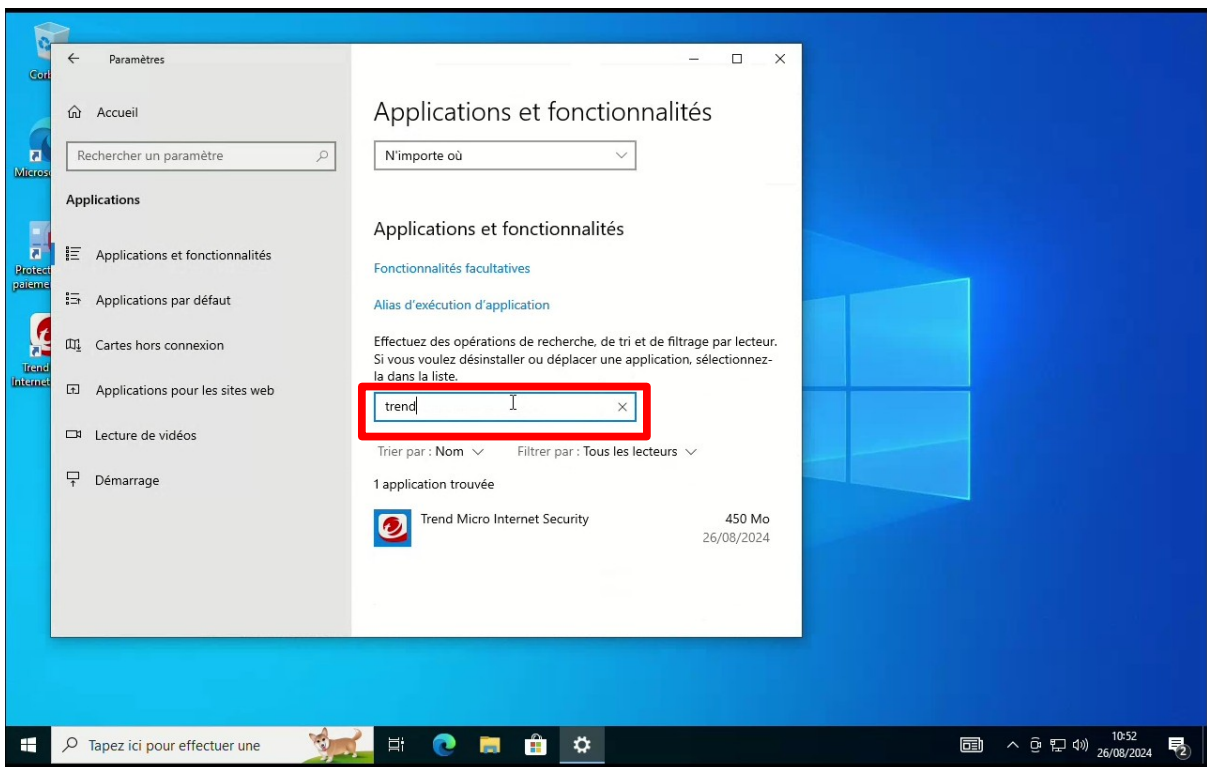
Corb
Micros
Protect paieme
Trend Internet

Paramètres

Accueil

Rechercher un paramètre

Applications

Applications et fonctionnalités

Applications par défaut

Cartes hors connexion

Applications pour les sites web

Lecture de vidéos

Démarrage

Applications et fonctionnalités

N'importe où

Applications et fonctionnalités

Fonctionnalités facultatives

Alias d'exécution d'application

Effectuez des opérations de recherche, de tri et de filtrage par lecteur. Si vous voulez désinstaller ou déplacer une application, sélectionnez-la dans la liste.

trend

Trier par : Nom    Filtrer par : Tous les lecteurs

1 application trouvée

Trend Micro Internet Security    450 Mo
26/08/2024

Tapez ici pour effectuer une

10:52
26/08/2024
2